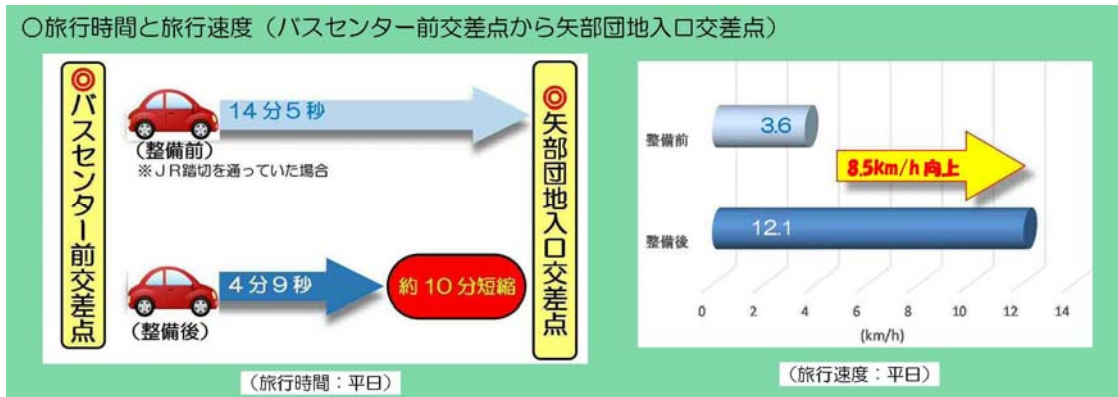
○旅行時間と旅行速度（バスセンター前交差点から矢部団地入口交差点）

◎バスセンター前交差点

14分5秒

（整備前）
※ＪＲ踏切を通っていた場合

4分9秒

約10分短縮

（整備後）

◎矢部団地入口交差点

（旅行時間：平日）

整備前

3.6

8.5km/h 向上

整備後

12.1

0 2 4 6 8 10 12 14

(km/h)

（旅行速度：平日）